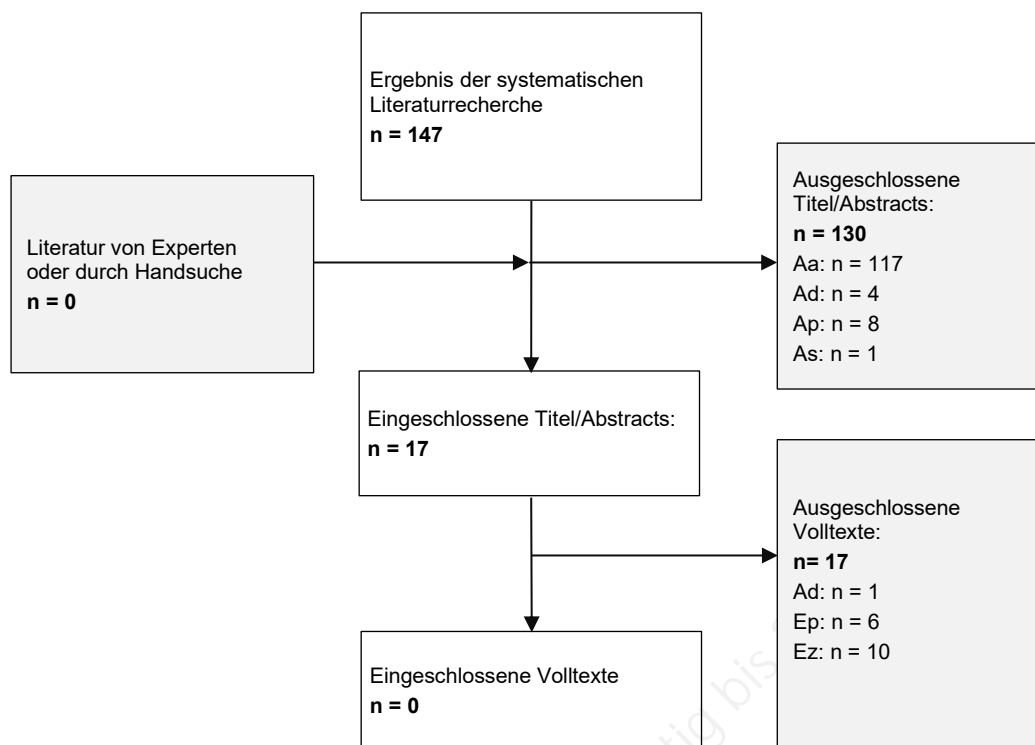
Ergebnis der systematischen Literaturrecherche
**n = 147**

Literatur von Experten oder durch Handsuche
**n = 0**

Ausgeschlossene Titel/Abstracts:
**n = 130**
Aa: n = 117
Ad: n = 4
Ap: n = 8
As: n = 1

Eingeschlossene Titel/Abstracts:
**n = 17**

Ausgeschlossene Volltexte:
**n= 17**
Ad: n = 1
Ep: n = 6
Ez: n = 10

Eingeschlossene Volltexte
**n = 0**

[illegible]